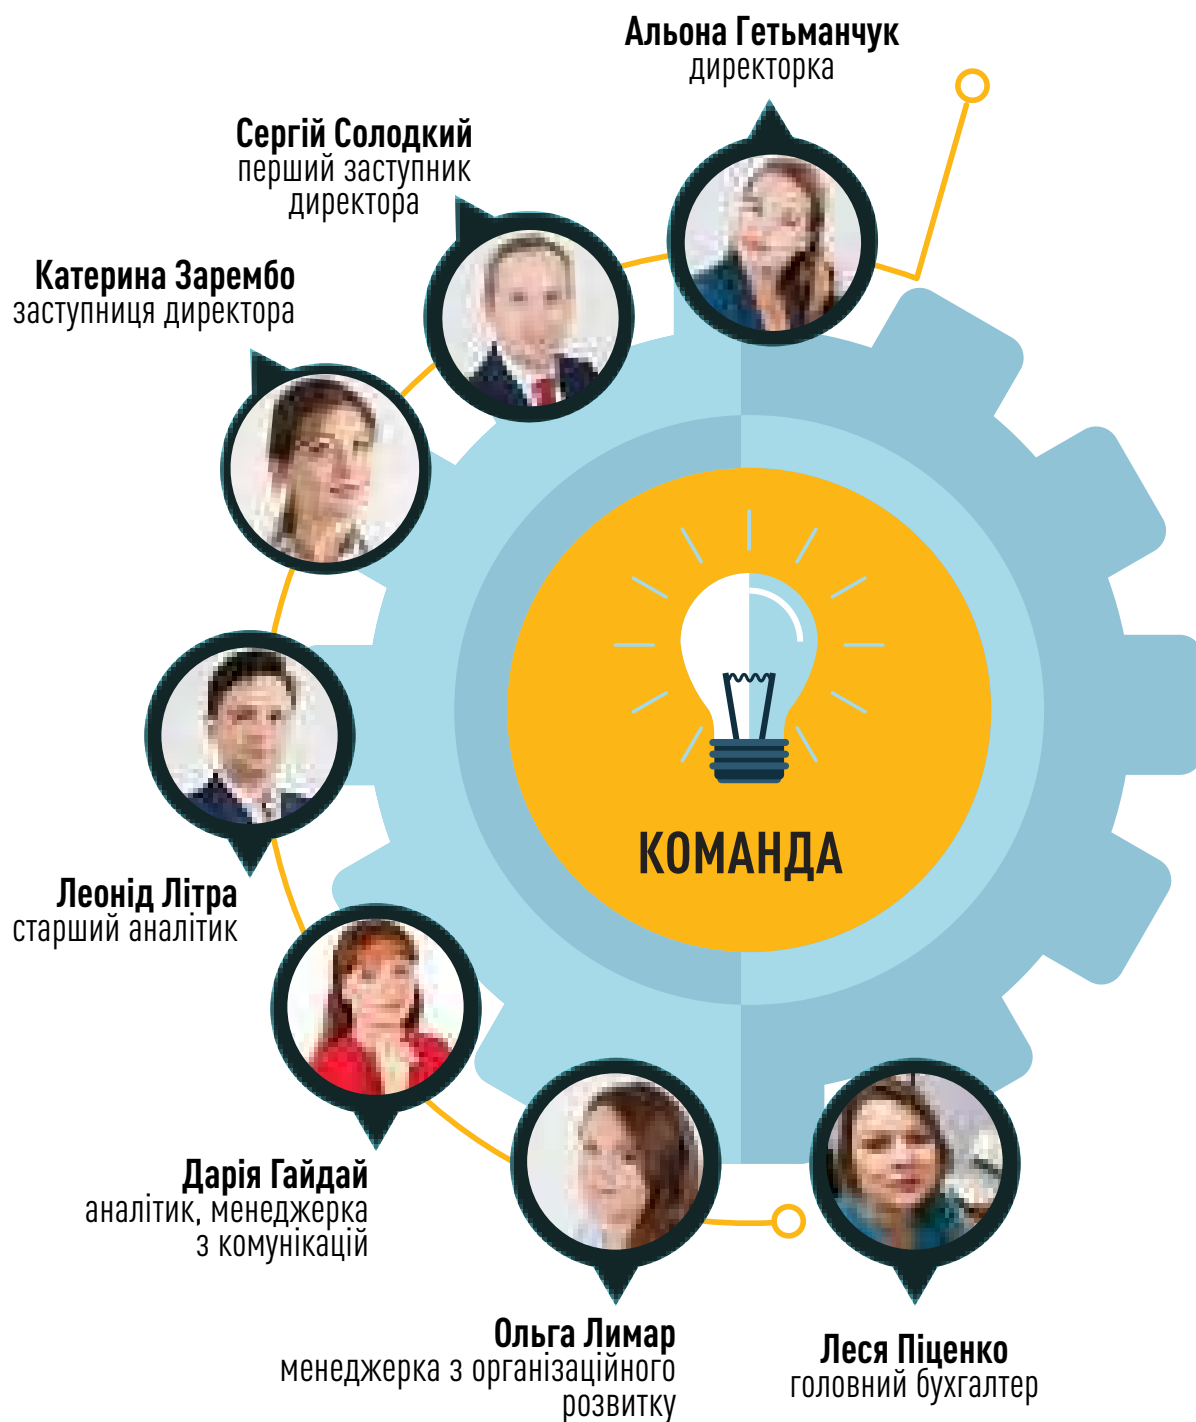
Альона Гетьманчук
директорка

Сергій Солодкий
перший заступник директора

Катерина Зарембо
заступниця директора

КОМАНДА

Леонід Літра
старший аналітик

Дарія Гайдай
аналітик, менеджерка з комунікацій

Ольга Лимар
менеджерка з організаційного розвитку

Леся Піценко
головний бухгалтер